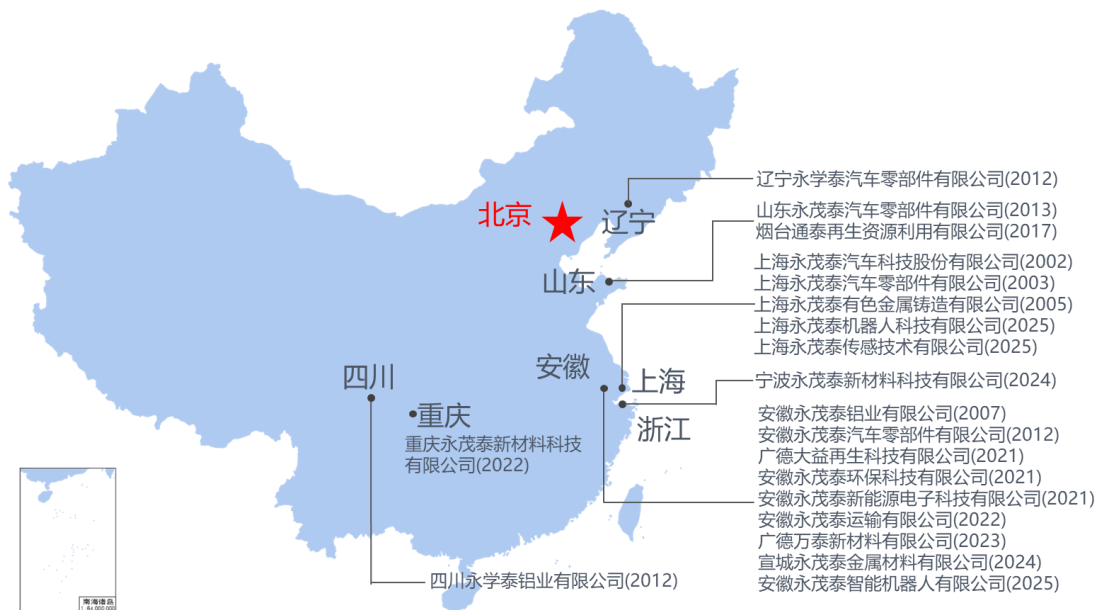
辽宁永学泰汽车零部件有限公司(2012)

北京

辽宁

山东永茂泰汽车零部件有限公司(2013)
烟台通泰再生资源利用有限公司(2017)

山东

上海永茂泰汽车科技股份有限公司(2002)
上海永茂泰汽车零部件有限公司(2003)
上海永茂泰有色金属铸造有限公司(2005)
上海永茂泰机器人科技有限公司(2025)
上海永茂泰传感技术有限公司(2025)

安徽

四川

上海

宁波永茂泰新材料科技有限公司(2024)

重庆

浙江

重庆永茂泰新材料科技有限公司(2022)

安徽永茂泰铝业有限公司(2007)
安徽永茂泰汽车零部件有限公司(2012)
广德大益再生科技有限公司(2021)
安徽永茂泰环保科技有限公司(2021)
安徽永茂泰新能源电子科技有限公司(2021)
安徽永茂泰运输有限公司(2022)
广德万泰新材料有限公司(2023)
宣城永茂泰金属材料有限公司(2024)
安徽永茂泰智能机器人有限公司(2025)

四川永学泰铝业有限公司(2012)

南海诸岛
1:84,000,000